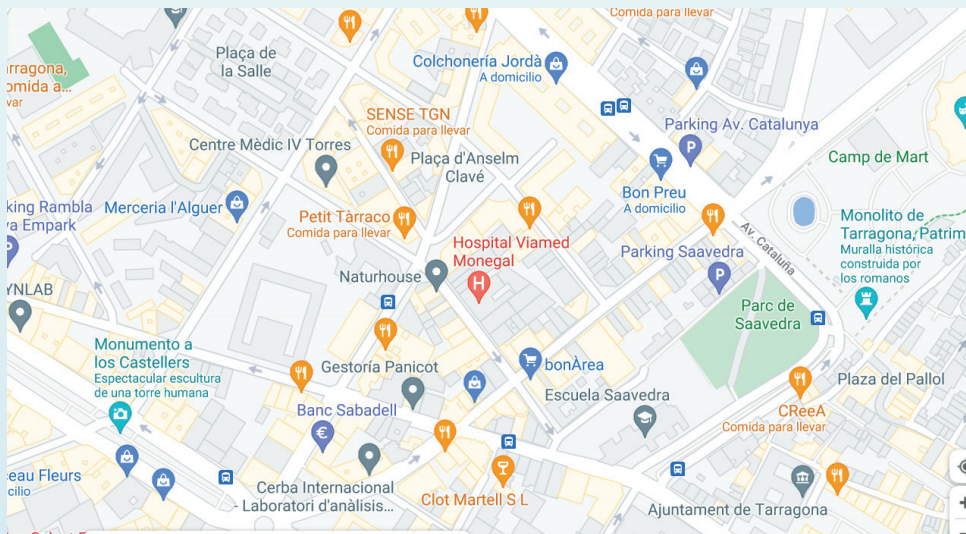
Comida para llevar
Plaça de la Salle
Colchonería Jordà
A domicilio
rragona,
omida a...
SENSE TGN
Comida para llevar
Parking Av. Catalunya
Centre Mèdic IV Torres
Plaça d'Anselm Clavé
Camp de Mart
Bon Preu
A domicilio
king Rambla
a Empark
Merceria l'Alguer
Petit Tàrraco
Comida para llevar
Monolito de Tarragona, Patrim
Muralla histórica construida por los romanos
Av. Cataluña
Hospital Viamed Monegal
Parking Saavedra
Naturhouse
YNLAB
Parc de Saavedra
Monumento a los Castellers
Espectacular escultura de una torre humana
Gestoría Panicot
bonÀrea
Plaza del Pallol
Escuela Saavedra
Banc Sabadell
CReeA
Comida para llevar
eau Fleurs
cilio
Cerba Internacional - Laboratori d'anàlisis...
Clot Martell S L
Ajuntament de Tarragona